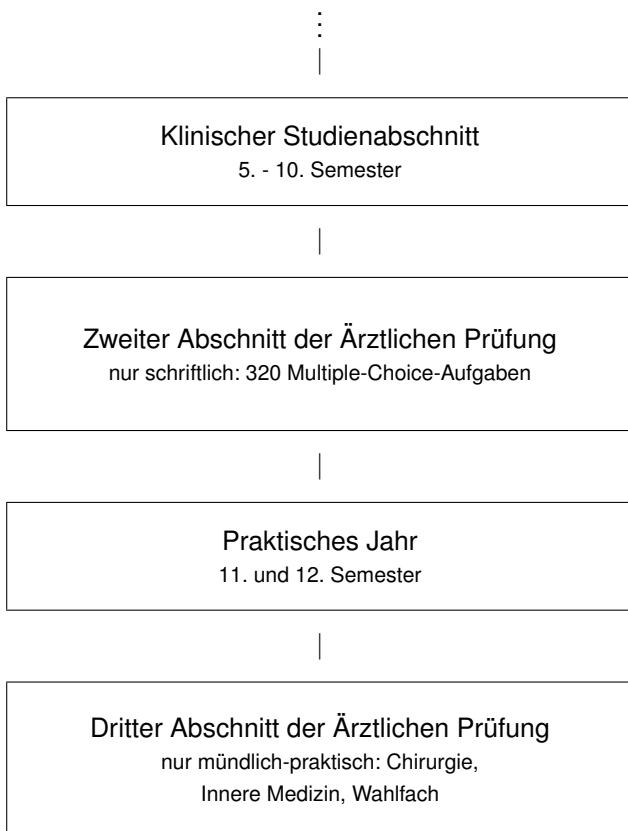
Klinischer Studienabschnitt
5. - 10. Semester

Zweiter Abschnitt der Ärztlichen Prüfung
nur schriftlich: 320 Multiple-Choice-Aufgaben

Praktisches Jahr
11. und 12. Semester

Dritter Abschnitt der Ärztlichen Prüfung
nur mündlich-praktisch: Chirurgie, Innere Medizin, Wahlfach